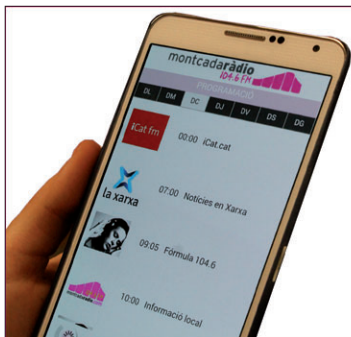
montcadaràdio
104.6 FM
PROGRAMACIÓ

| DL | DM | DC | DJ | DV | DS | DG |
|---|---|---|---|---|---|---|

iCat fm
00:00 iCat.cat

la xarxa
07:00 Notícies en Xarxa

09:05 Fórmula 104.6

10:00 Informació local